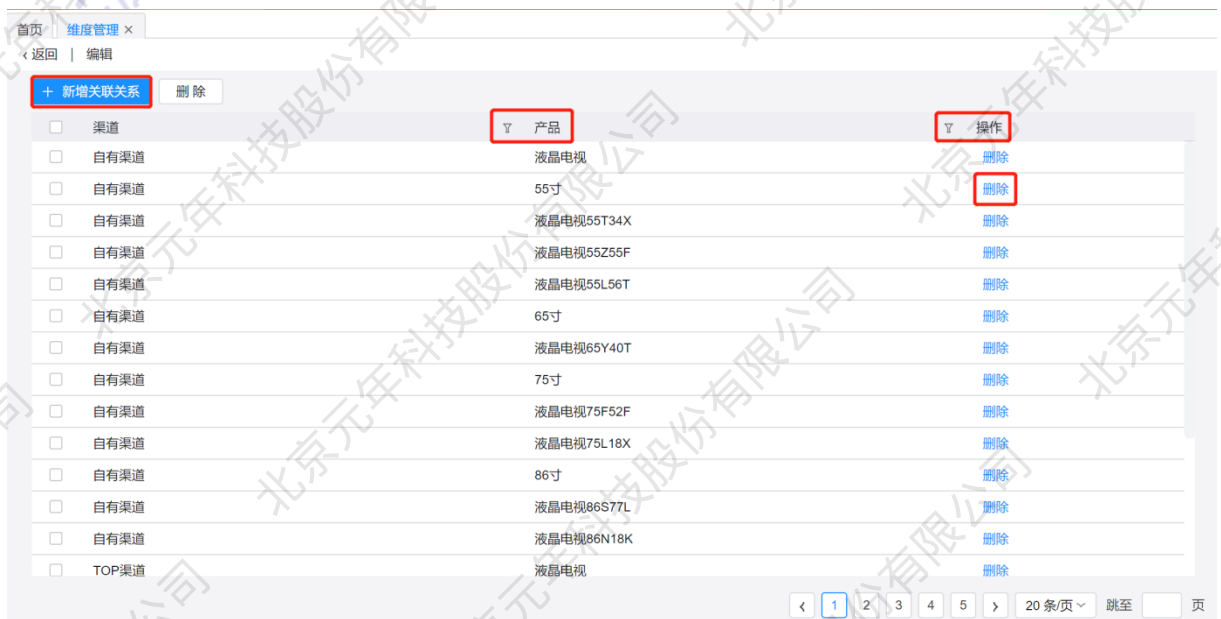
首页 维度管理 ×

‹ 返回 | 编辑

+ 新增关联关系 删除

| | 渠道 | 产品 | 操作 |
|---|---|---|---|
| | 自有渠道 | 液晶电视 | 删除 |
| | 自有渠道 | 55寸 | 删除 |
| | 自有渠道 | 液晶电视55T34X | 删除 |
| | 自有渠道 | 液晶电视55Z55F | 删除 |
| | 自有渠道 | 液晶电视55L56T | 删除 |
| | 自有渠道 | 65寸 | 删除 |
| | 自有渠道 | 液晶电视65Y40T | 删除 |
| | 自有渠道 | 75寸 | 删除 |
| | 自有渠道 | 液晶电视75F52F | 删除 |
| | 自有渠道 | 液晶电视75L18X | 删除 |
| | 自有渠道 | 86寸 | 删除 |
| | 自有渠道 | 液晶电视86S77L | 删除 |
| | 自有渠道 | 液晶电视86N18K | 删除 |
| | TOP渠道 | 液晶电视 | 删除 |

‹ 1 2 3 4 5 › 20 条/页 跳至 页

北京元年科技股份有限公司